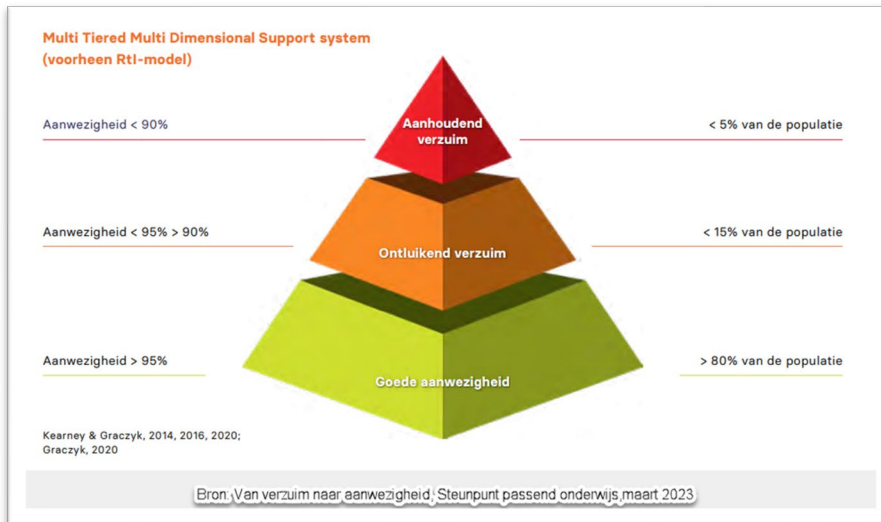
Multi Tiered Multi Dimensional Support system
(voorheen RtI-model)

Aanwezigheid < 90%

Aanhoudend verzuim

< 5% van de populatie

Aanwezigheid < 95% > 90%

Ontluikend verzuim

< 15% van de populatie

Aanwezigheid > 95%

Goede aanwezigheid

> 80% van de populatie

Kearney & Graczyk, 2014, 2016, 2020;
Graczyk, 2020

Bron: Van verzuim naar aanwezigheid, Steunpunt passend onderwijs maart 2023